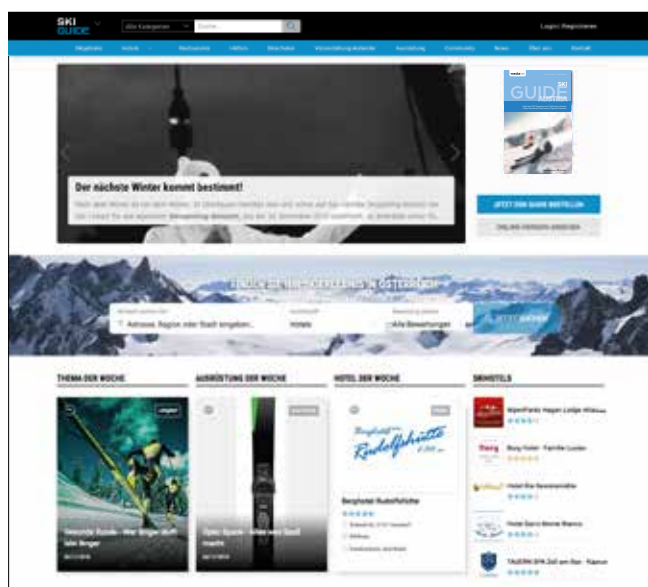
SKI GUIDE

Alle Kategorien

Suche

Login | Registrieren

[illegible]

GUIDE

Der nächste Winter kommt bestimmt!

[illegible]

JETZT DEN GUIDE BESTELLEN

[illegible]

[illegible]

Adresse, Region oder Stadt eingeben...

Hotels

Alle Bewertungen

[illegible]

THEMA DER WOCHE

AUSRÜSTUNG DER WOCHE

HOTEL DER WOCHE

SKIHOTELS

Berghotel Rudolfshütte

Rudolfshütte

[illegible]

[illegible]

Berghotel Rudolfshütte

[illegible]

Burg Hotel · Familie Lucian

Hotel Bio Sonnenalm

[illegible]

TAUERN SPA Zell am See - Kaprun